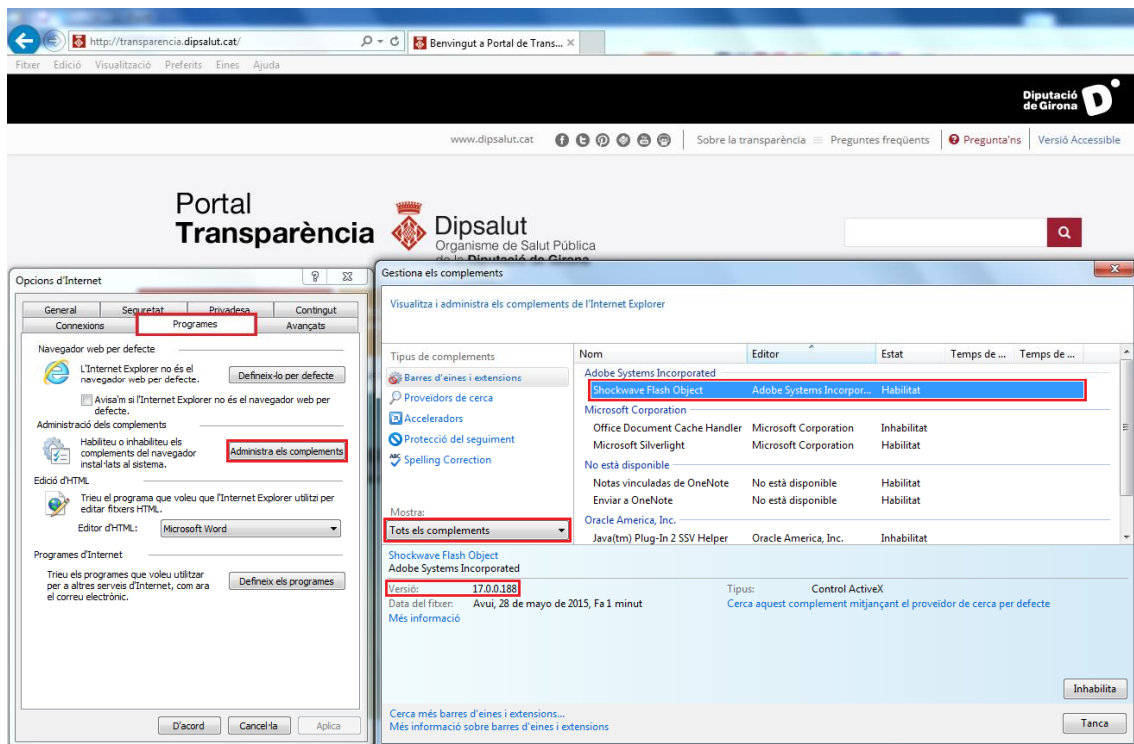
http://transparencia.dipsalut.cat/

Benvingut a Portal de Trans...

Fitxer Edició Visualització Preferits Eines Ajuda

Diputació de Girona

www.dipsalut.cat

Sobre la transparència Preguntes freqüents Pregunta'ns Versió Accessible

Portal Transparència

Dipsalut Organisme de Salut Pública de la Diputació de Girona

Opcions d'Internet

General Seguretat Privadesa Contingut
Connexions Programes Avançats

Navegador web per defecte

L'Internet Explorer no és el navegador web per defecte.

Defineix-lo per defecte

Avisa'm si l'Internet Explorer no és el navegador web per defecte.

Administració dels complements

Habiliteu o inhabiliteu els complements del navegador instal·lats al sistema.

Administra els complements

Edició d'HTML

Trieu el programa que voleu que l'Internet Explorer utilitzi per editar fitxers HTML.

Editor d'HTML: Microsoft Word

Programes d'Internet

Trieu els programes que voleu utilitzar per a altres serveis d'Internet, com ara el correu electrònic.

Defineix els programes

D'acord Cancel·la Aplica

Gestiona els complements

Visualitza i administra els complements de l'Internet Explorer

Tipus de complements

Barres d'eines i extensions
Proveïdors de cerca
Acceleradors
Protecció del seguiment
Spelling Correction

Mostra:
Tots els complements

| Nom | Editor | Estat | Temps de ... | Temps de ... |
|---|---|---|---|---|
| Adobe Systems Incorporated | | | | |
| Shockwave Flash Object | Adobe Systems Incorpor... | Habilitat | | |
| Microsoft Corporation | | | | |
| Office Document Cache Handler | Microsoft Corporation | Inhabilitat | | |
| Microsoft Silverlight | Microsoft Corporation | Habilitat | | |
| No està disponible | | | | |
| Notas vinculadas de OneNote | No està disponible | Habilitat | | |
| Enviar a OneNote | No està disponible | Habilitat | | |
| Oracle America, Inc. | | | | |
| Java(tm) Plug-In 2 SSV Helper | Oracle America, Inc. | Inhabilitat | | |

Shockwave Flash Object
Adobe Systems Incorporated

Versió: 17.0.0.188
Data del fitxer: Avui, 28 de mayo de 2015, Fa 1 minut
Més informació

Tipus: Control ActiveX
Cerca aquest complement mitjançant el proveïdor de cerca per defecte

Inhabilita

Cerca més barres d'eines i extensions...
Més informació sobre barres d'eines i extensions

Tanca